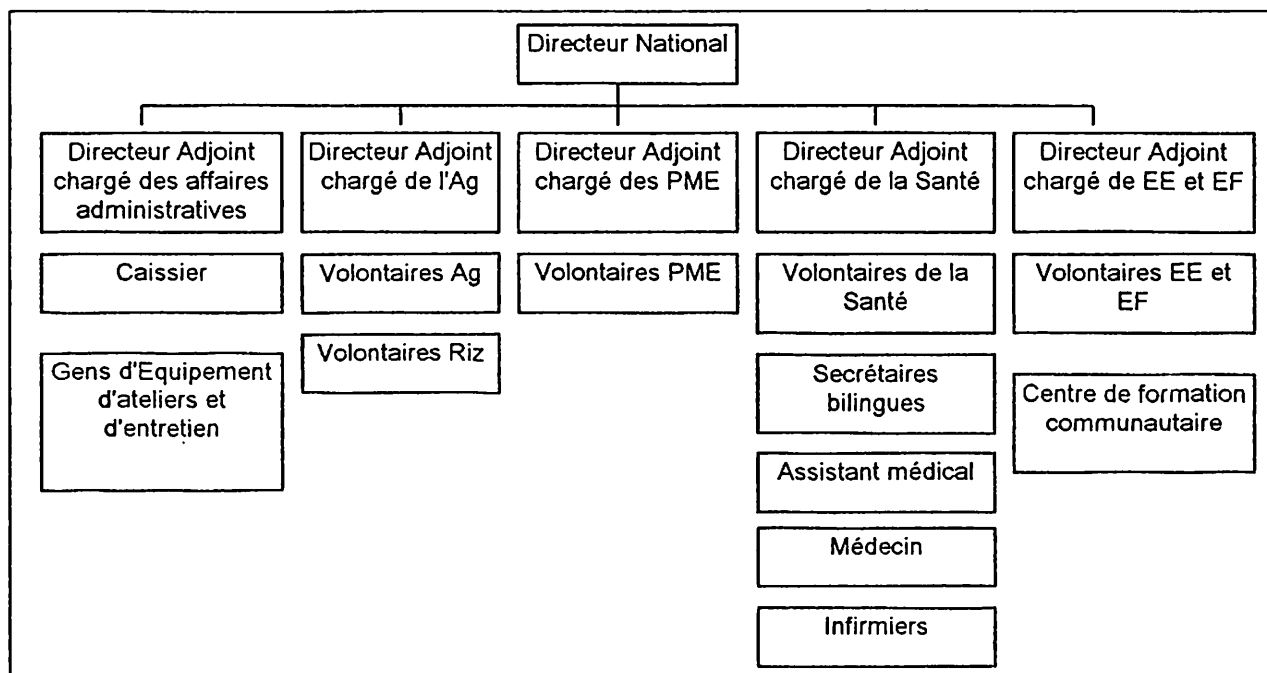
Directeur National

Directeur Adjoint chargé des affaires administratives

Caissier

Gens d'Equipement d'ateliers et d'entretien

Directeur Adjoint chargé de l'Ag

Volontaires Ag

Volontaires Riz

Directeur Adjoint chargé des PME

Volontaires PME

Directeur Adjoint chargé de la Santé

Volontaires de la Santé

Secrétaires bilingues

Assistant médical

Médecin

Infirmiers

Directeur Adjoint chargé de EE et EF

Volontaires EE et EF

Centre de formation communautaire